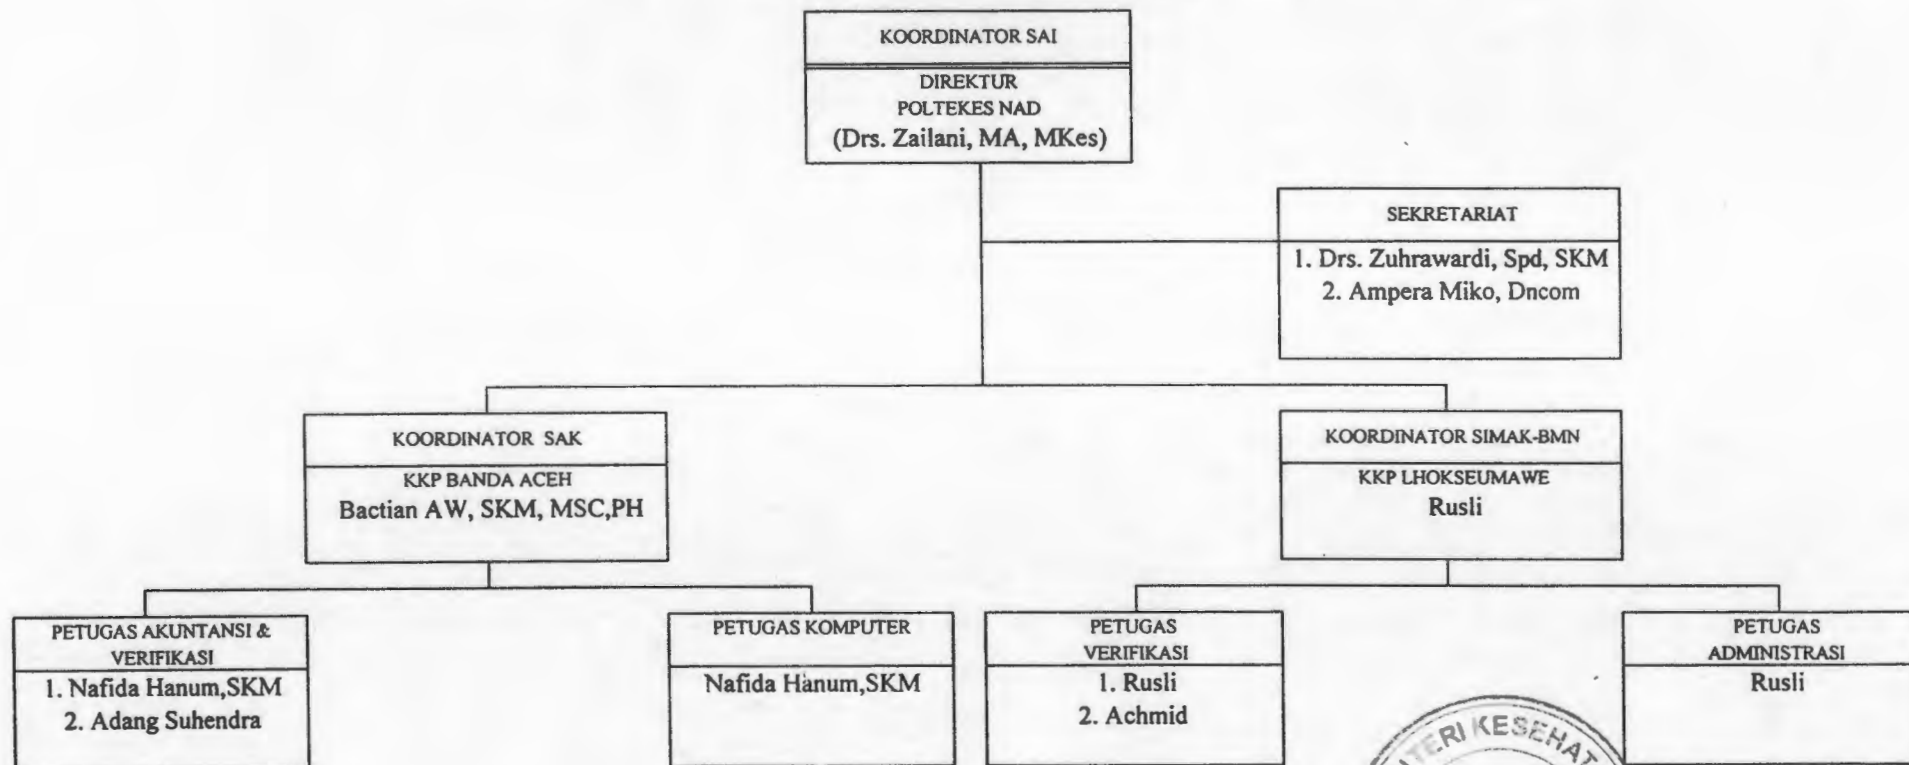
KOORDINATOR SAI

DIREKTUR
POLTEKES NAD
(Drs. Zailani, MA, MKes)

SEKRETARIAT

1. Drs. Zuhrawardi, Spd, SKM
2. Ampera Miko, Dncom

KOORDINATOR SAK

KKP BANDA ACEH
Bactian AW, SKM, MSC,PH

KOORDINATOR SIMAK-BMN

KKP LHOKSEUMAWE
Rusli

PETUGAS AKUNTANSI & VERIFIKASI

1. Nafida Hanum,SKM
2. Adang Suhendra

PETUGAS KOMPUTER

Nafida Hanum,SKM

PETUGAS VERIFIKASI

1. Rusli
2. Achmid

PETUGAS ADMINISTRASI

Rusli

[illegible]ERI KESEHAT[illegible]